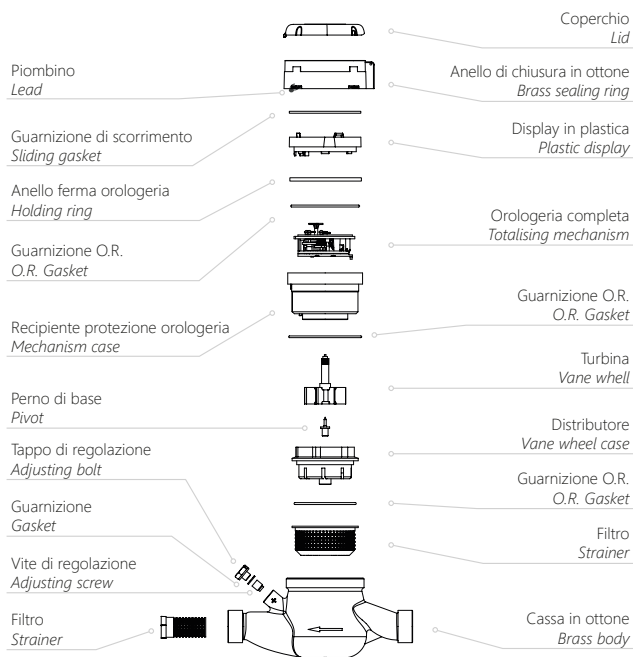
Coperchio
*Lid*

Piombino
*Lead*

Anello di chiusura in ottone
*Brass sealing ring*

Guarnizione di scorrimento
*Sliding gasket*

Display in plastica
*Plastic display*

Anello ferma orologeria
*Holding ring*

Orologeria completa
*Totalising mechanism*

Guarnizione O.R.
*O.R. Gasket*

Guarnizione O.R.
*O.R. Gasket*

Recipiente protezione orologeria
*Mechanism case*

Turbina
*Vane whell*

Perno di base
*Pivot*

Distributore
*Vane wheel case*

Tappo di regolazione
*Adjusting bolt*

Guarnizione O.R.
*O.R. Gasket*

Guarnizione
*Gasket*

Filtro
*Strainer*

Vite di regolazione
*Adjusting screw*

Filtro
*Strainer*

Cassa in ottone
*Brass body*